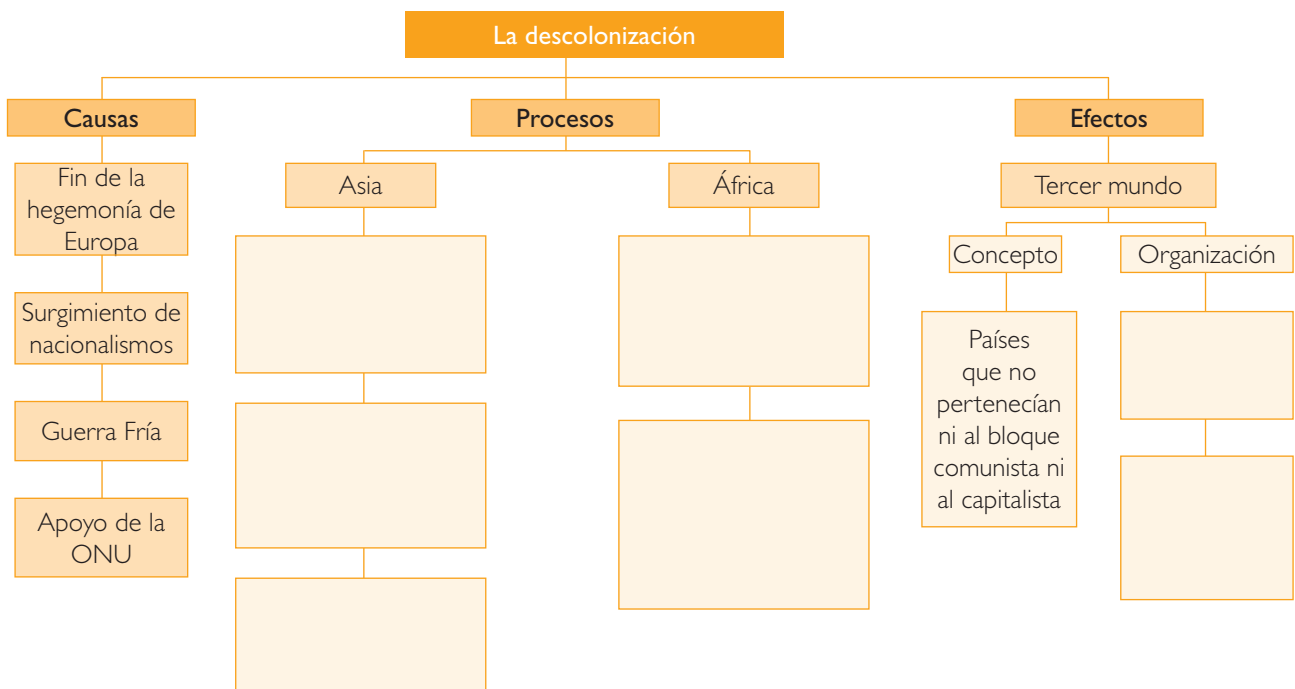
La descolonización

Causas

Fin de la hegemonía de Europa

Surgimiento de nacionalismos

Guerra Fría

Apoyo de la ONU

Procesos

Asia

África

Efectos

Tercer mundo

Concepto

Países que no pertenecían ni al bloque comunista ni al capitalista

Organización